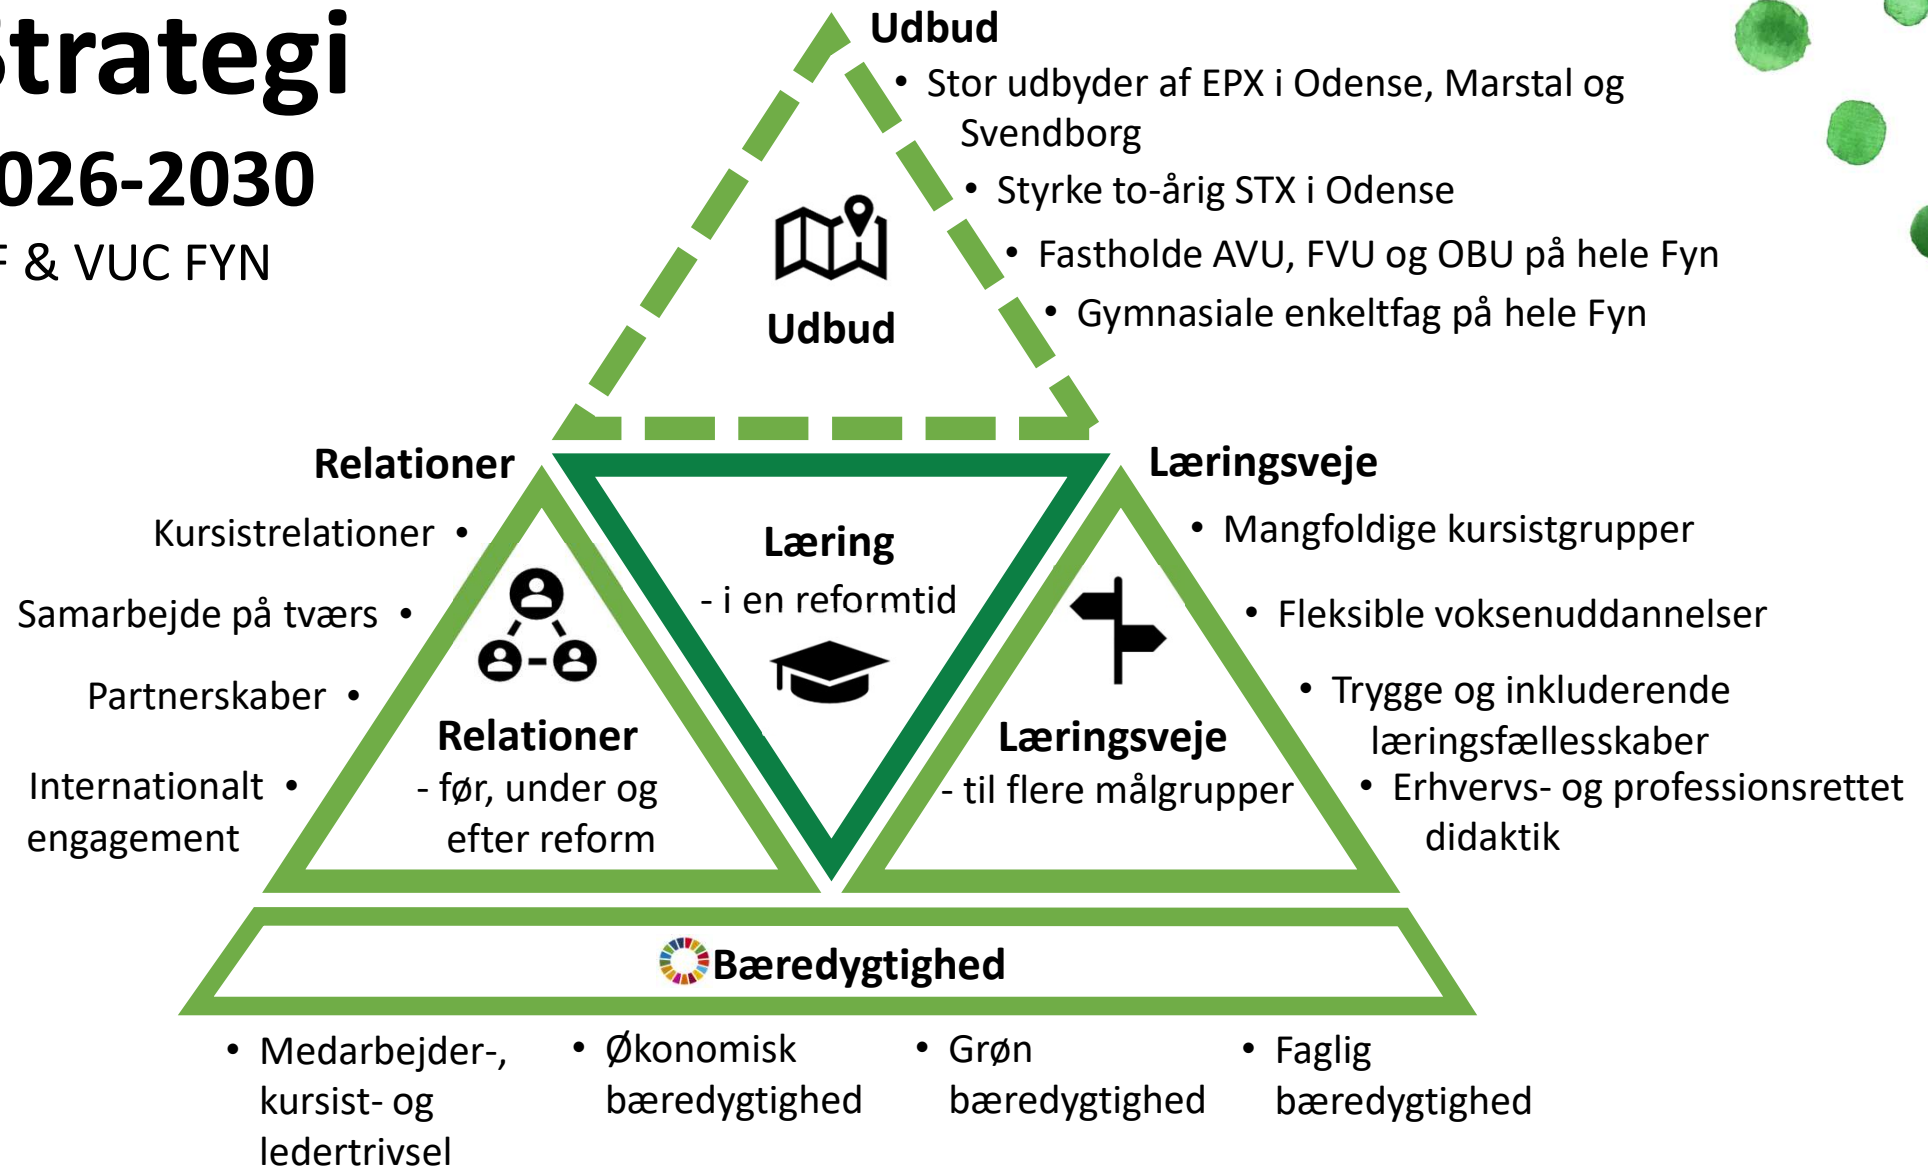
trategi

026-2030

F & VUC FYN

Udbud

- Stor udbyder af EPX i Odense, Marstal og Svendborg
- Styrke to-årig STX i Odense
- Fastholde AVU, FVU og OBU på hele Fyn
- Gymnasiale enkeltfag på hele Fyn

Udbud

Relationer

Kursistrelationer •

Samarbejde på tværs •

Partnerskaber •

Internationalt • engagement

Relationer
- før, under og efter reform

Læring
- i en reformtid

Læringsveje

- Mangfoldige kursistgrupper
- Fleksible voksenuddannelser
- Trygge og inkluderende læringsfællesskaber
- Erhvervs- og professionsrettet didaktik

Læringsveje
- til flere målgrupper

Bæredygtighed

- Medarbejder-, kursist- og ledertrivsel
- Økonomisk bæredygtighed
- Grøn bæredygtighed
- Faglig bæredygtighed